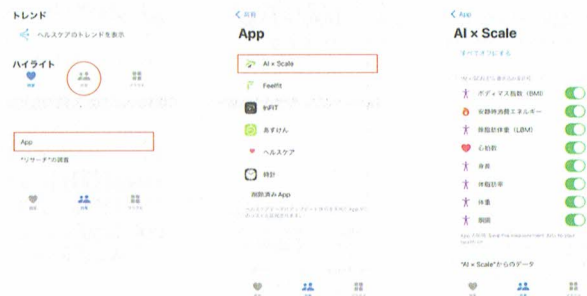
トレンド

ヘルスケアのトレンドを表示

ハイライト

App

"リサーチ"の調査

< 共有

App

AI × Scale

FeelFit

fitFIT

あずけん

ヘルスケア

時計

削除済み App

< App

AI × Scale

すべてオンにする

ボディマス指数 (BMI)

安静時消費エネルギー

除脂肪体重 (LBM)

心拍数

身長

体脂肪率

体重

腹囲

"AI × Scale"からのデータ